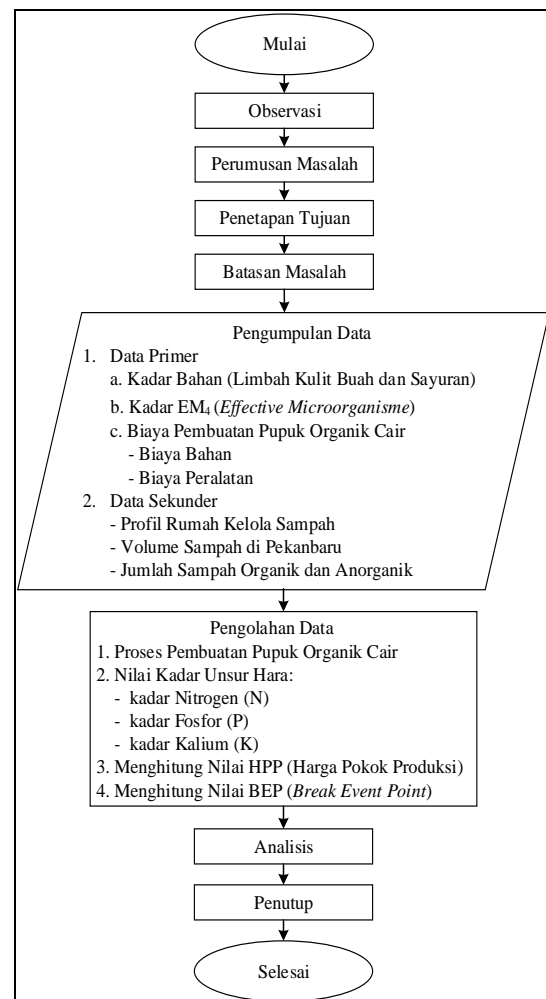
Mulai

Observasi

Perumusan Masalah

Penetapan Tujuan

Batasan Masalah

Pengumpulan Data
1. Data Primer
a. Kadar Bahan (Limbah Kulit Buah dan Sayuran)
b. Kadar $EM_4$ (Effective Microorganisme)
c. Biaya Pembuatan Pupuk Organik Cair
- Biaya Bahan
- Biaya Peralatan
2. Data Sekunder
- Profil Rumah Kelola Sampah
- Volume Sampah di Pekanbaru
- Jumlah Sampah Organik dan Anorganik

Pengolahan Data
1. Proses Pembuatan Pupuk Organik Cair
2. Nilai Kadar Unsur Hara:
- kadar Nitrogen (N)
- kadar Fosfor (P)
- kadar Kalium (K)
3. Menghitung Nilai HPP (Harga Pokok Produksi)
4. Menghitung Nilai BEP (Break Event Point)

Analisis

Penutup

Selesai